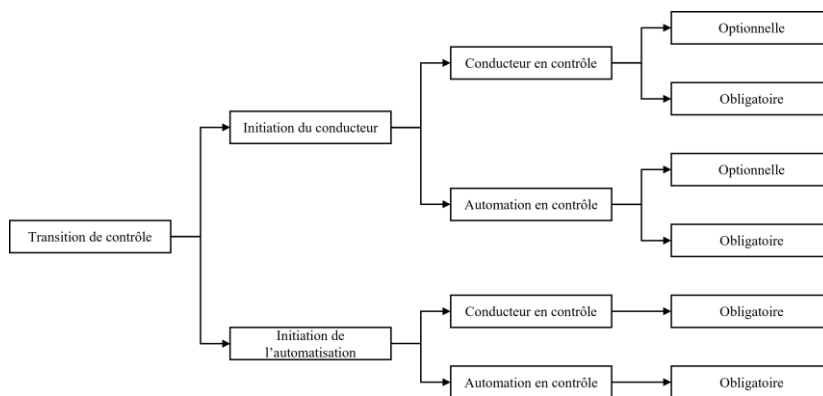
Transition de contrôle

Initiation du conducteur

Conducteur en contrôle

Optionnelle

Obligatoire

Automation en contrôle

Optionnelle

Obligatoire

Initiation de l'automatisation

Conducteur en contrôle

Obligatoire

Automation en contrôle

Obligatoire